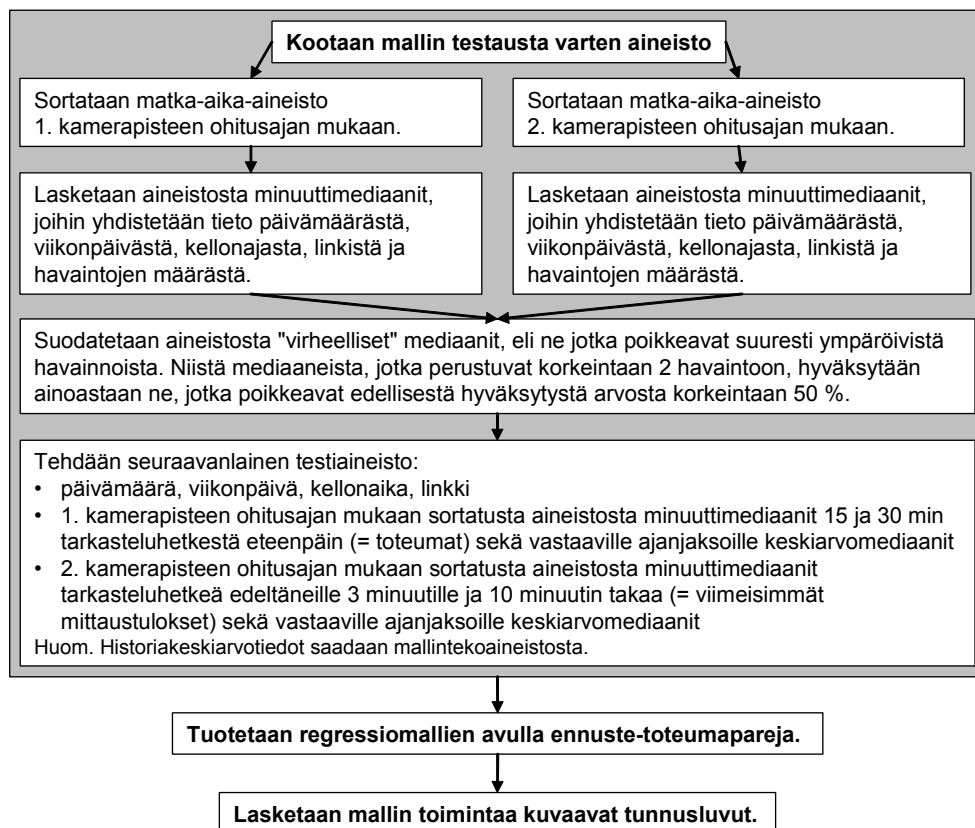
**Kootaan mallin testausta varten aineisto**

Sortataan matka-aika-aineisto 1. kamerapisteen ohitusajan mukaan.

Sortataan matka-aika-aineisto 2. kamerapisteen ohitusajan mukaan.

Lasketaan aineistosta minuuttimediaanit, joihin yhdistetään tieto päivämäärästä, viikonpäivästä, kellonajasta, linkistä ja havaintojen määrästä.

Lasketaan aineistosta minuuttimediaanit, joihin yhdistetään tieto päivämäärästä, viikonpäivästä, kellonajasta, linkistä ja havaintojen määrästä.

Suodatetaan aineistosta "virheelliset" mediaanit, eli ne jotka poikkeavat suuresti ympäröivistä havainnoista. Niistä mediaaneista, jotka perustuvat korkeintaan 2 havaintoon, hyväksytään ainoastaan ne, jotka poikkeavat edellisestä hyväksytystä arvosta korkeintaan 50 %.

Tehdään seuraavanlainen testiaineisto:
• päivämäärä, viikonpäivä, kellonaika, linkki
• 1. kamerapisteen ohitusajan mukaan sortatusta aineistosta minuuttimediaanit 15 ja 30 min tarkasteluhetkestä eteenpäin (= toteumat) sekä vastaaville ajanjaksoille keskiarvomediaanit
• 2. kamerapisteen ohitusajan mukaan sortatusta aineistosta minuuttimediaanit tarkasteluhetkeä edeltäneille 3 minuutille ja 10 minuutin takaa (= viimeisimmät mittaustulokset) sekä vastaaville ajanjaksoille keskiarvomediaanit
Huom. Historiakeskiarvotiedot saadaan mallintekoaineistosta.

**Tuotetaan regressiomallien avulla ennuste-toteumapareja.**

**Lasketaan mallin toimintaa kuvaavat tunnusluvut.**